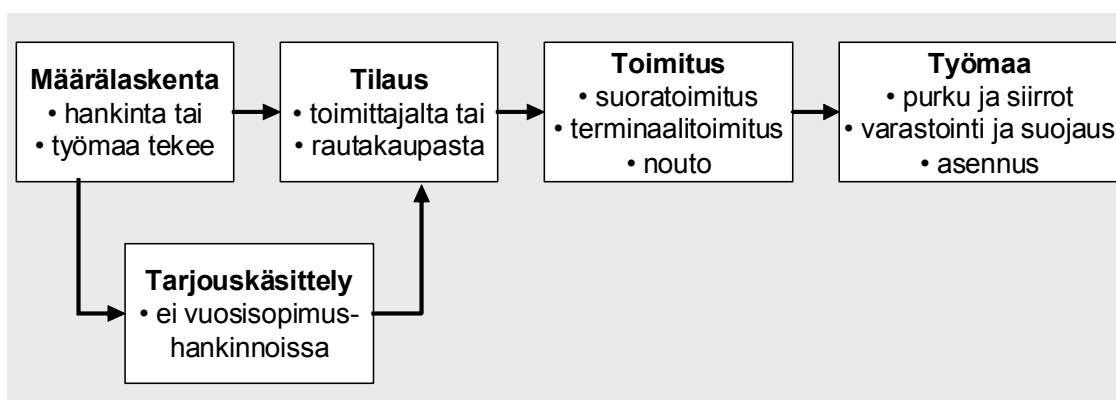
Määrälaskenta
• hankinta tai
• työmaa tekee

Tilaus
• toimittajalta tai
• rautakaupasta

Toimitus
• suoratoimitus
• terminaalitoimitus
• nouto

Työmaa
• purku ja siirrot
• varastointi ja suojaus
• asennus

Tarjouskäsittely
• ei vuosisopimus-hankinnoissa